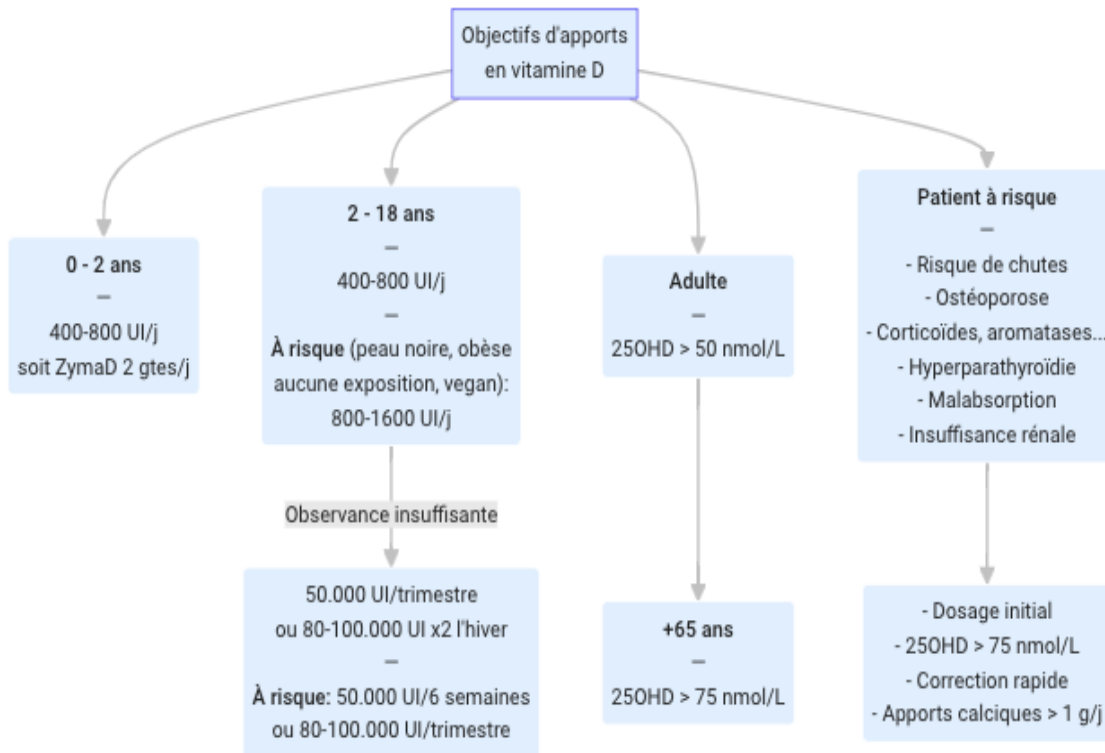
Objectifs d'apports en vitamine D

0 - 2 ans
—
400-800 UI/j
soit ZymaD 2 gtes/j

2 - 18 ans
—
400-800 UI/j
—
À risque (peau noire, obèse aucune exposition, vegan): 800-1600 UI/j

Observance insuffisante

50.000 UI/trimestre
ou 80-100.000 UI x2 l'hiver
—
À risque: 50.000 UI/6 semaines
ou 80-100.000 UI/trimestre

Adulte
—
25OHD > 50 nmol/L

+65 ans
—
25OHD > 75 nmol/L

Patient à risque
—
- Risque de chutes
- Ostéoporose
- Corticoïdes, aromatases...
- Hyperparathyroïdie
- Malabsorption
- Insuffisance rénale

- Dosage initial
- 25OHD > 75 nmol/L
- Correction rapide
- Apports calciques > 1 g/j